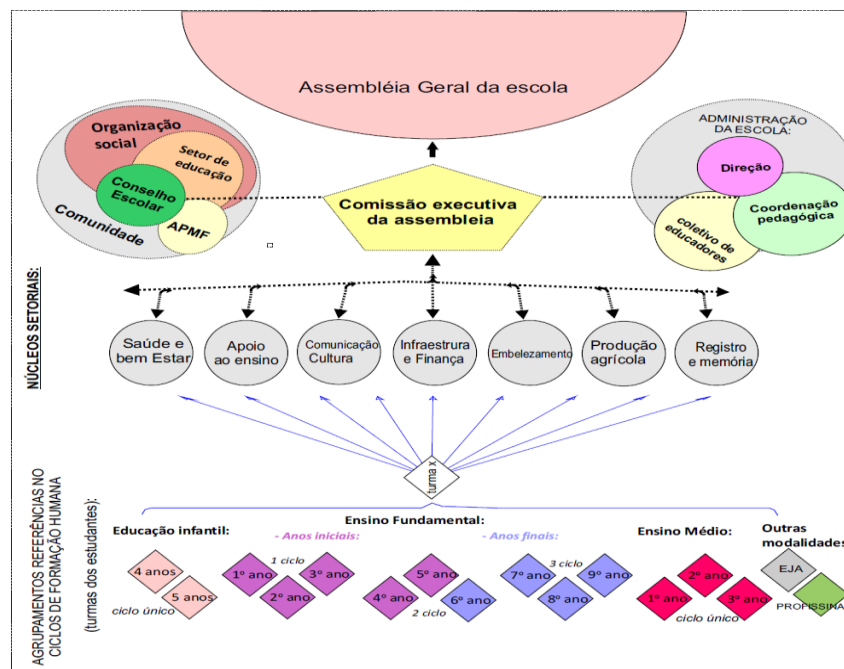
Assembléia Geral da escola

Organização social

Setor de educação

Conselho Escolar

APMF

Comunidade

Comissão executiva da assembleia

ADMINISTRAÇÃO DA ESCOLA:

Direção

Coordenação pedagógica

coletivo de educadores

NÚCLEOS SETORIAIS:

Saúde e bem Estar

Apoio ao ensino

Comunicação Cultura

Infraestrura e Finança

Embelezamento

Produção agrícola

Registro e memória

turma x

AGRUPAMENTOS REFERÊNCIAS NO CICLOS DE FORMAÇÃO HUMANA (turmas dos estudantes):

Educação infantil:

4 anos

5 anos

ciclo único

Ensino Fundamental:

- Anos iniciais:

1 ciclo

1º ano

3º ano

2º ano

5º ano

4º ano

6º ano

2 ciclo

- Anos finais:

3 ciclo

7º ano

9º ano

8º ano

Ensino Médio:

2º ano

1º ano

3º ano

ciclo único

Outras modalidades:

EJA

PROFISSINA